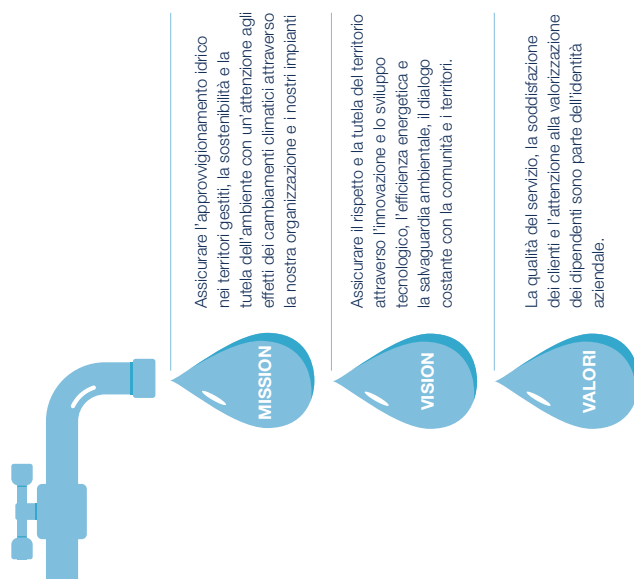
MISSION

Assicurare l'approvvigionamento idrico nei territori gestiti, la sostenibilità e la tutela dell'ambiente con un'attenzione agli effetti dei cambiamenti climatici attraverso la nostra organizzazione e i nostri impianti

VISION

Assicurare il rispetto e la tutela del territorio attraverso l'innovazione e lo sviluppo tecnologico, l'efficienza energetica e la salvaguardia ambientale, il dialogo costante con la comunità e i territori.

VALORI

La qualità del servizio, la soddisfazione dei clienti e l'attenzione alla valorizzazione dei dipendenti sono parte dell'identità aziendale.